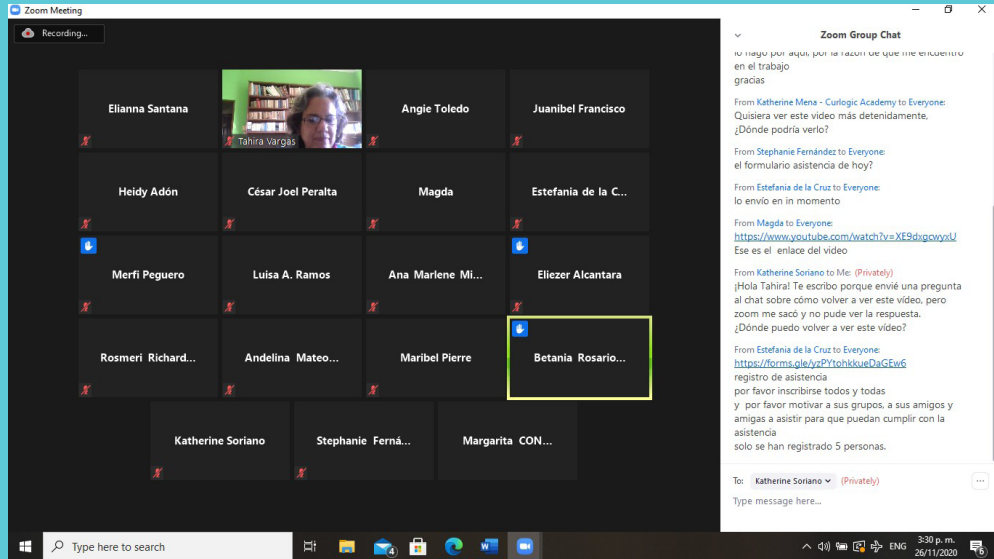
Zoom Meeting

Recording...

Elianna Santana

Tahira Vargas

Angie Toledo

Juanibel Francisco

Heidy Adón

César Joel Peralta

Magda

Estefania de la C...

Merfi Peguero

Luisa A. Ramos

Ana Marlene Mi...

Eliezer Alcantara

Rosmeri Richard...

Andelina Mateo...

Maribel Pierre

Betania Rosario...

Katherine Soriano

Stephanie Ferná...

Margarita CON...

Zoom Group Chat

lo hago por aqui, por la razón de que me encuentro en el trabajo
gracias

From Katherine Mena - Curlogic Academy to Everyone:
Quisiera ver este video más detenidamente, ¿Dónde podría verlo?

From Stephanie Fernández to Everyone:
el formulario asistencia de hoy?

From Estefania de la Cruz to Everyone:
lo envío en in momento

From Magda to Everyone:
https://www.youtube.com/watch?v=XE9dxgcwyxU
Ese es el enlace del video

From Katherine Soriano to Me: (Privately)
¡Hola Tahira! Te escribo porque envié una pregunta al chat sobre cómo volver a ver este vídeo, pero zoom me sacó y no pude ver la respuesta.
¿Dónde puedo volver a ver este vídeo?

From Estefania de la Cruz to Everyone:
https://forms.gle/yzPYtohkkueDaGEw6
registro de asistencia
por favor inscribirse todos y todas
y por favor motivar a sus grupos, a sus amigos y amigas a asistir para que puedan cumplir con la asistencia
solo se han registrado 5 personas.

To: Katherine Soriano (Privately)

Type message here...

Type here to search

ENG 3:30 p. m. 26/11/2020